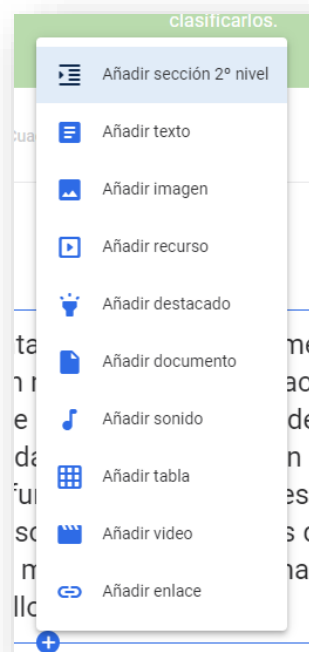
clasificarlos.

Cua

Añadir sección 2º nivel
Añadir texto
Añadir imagen
Añadir recurso
Añadir destacado
Añadir documento
Añadir sonido
Añadir tabla
Añadir video
Añadir enlace

ta me
n r ac
e de
da n
fu es
sc s c
m na
llc